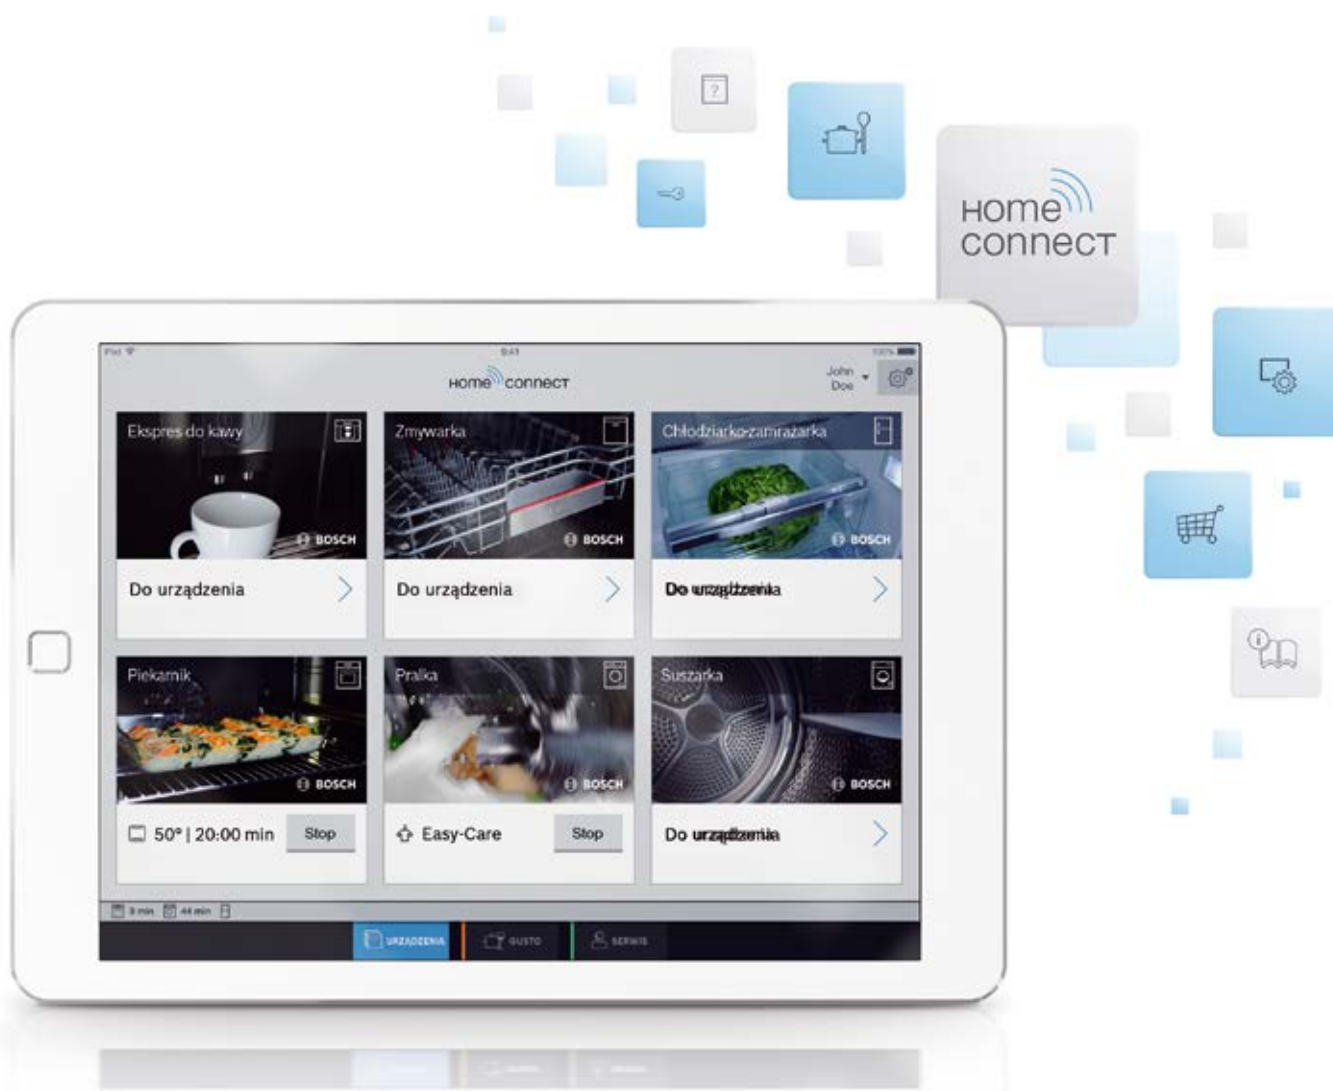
Home connect

iPad
9:41
100%
Home connect
John Doe

Ekspres do kawy
BOSCH
Do urządzenia

Zmywarka
BOSCH
Do urządzenia

Chłodziarko-zamrażarka
BOSCH
Do urządzenia

Piekarnik
BOSCH
50° | 20:00 min
Stop

Pralka
BOSCH
Easy-Care
Stop

Suszarka
BOSCH
Do urządzenia

3 min 44 min

URZĄDZENIA
GUSTO
SERWIS